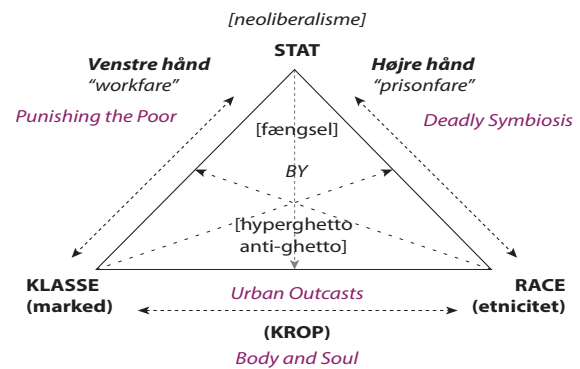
[neoliberalisme]

STAT

Venstre hånd
"workfare"

Højre hånd
"prisonfare"

Punishing the Poor

Deadly Symbiosis

[fængsel]

BY

[hyperghetto
anti-ghetto]

KLASSE
(marked)

RACE
(etnicitet)

Urban Outcasts

(KROP)

Body and Soul